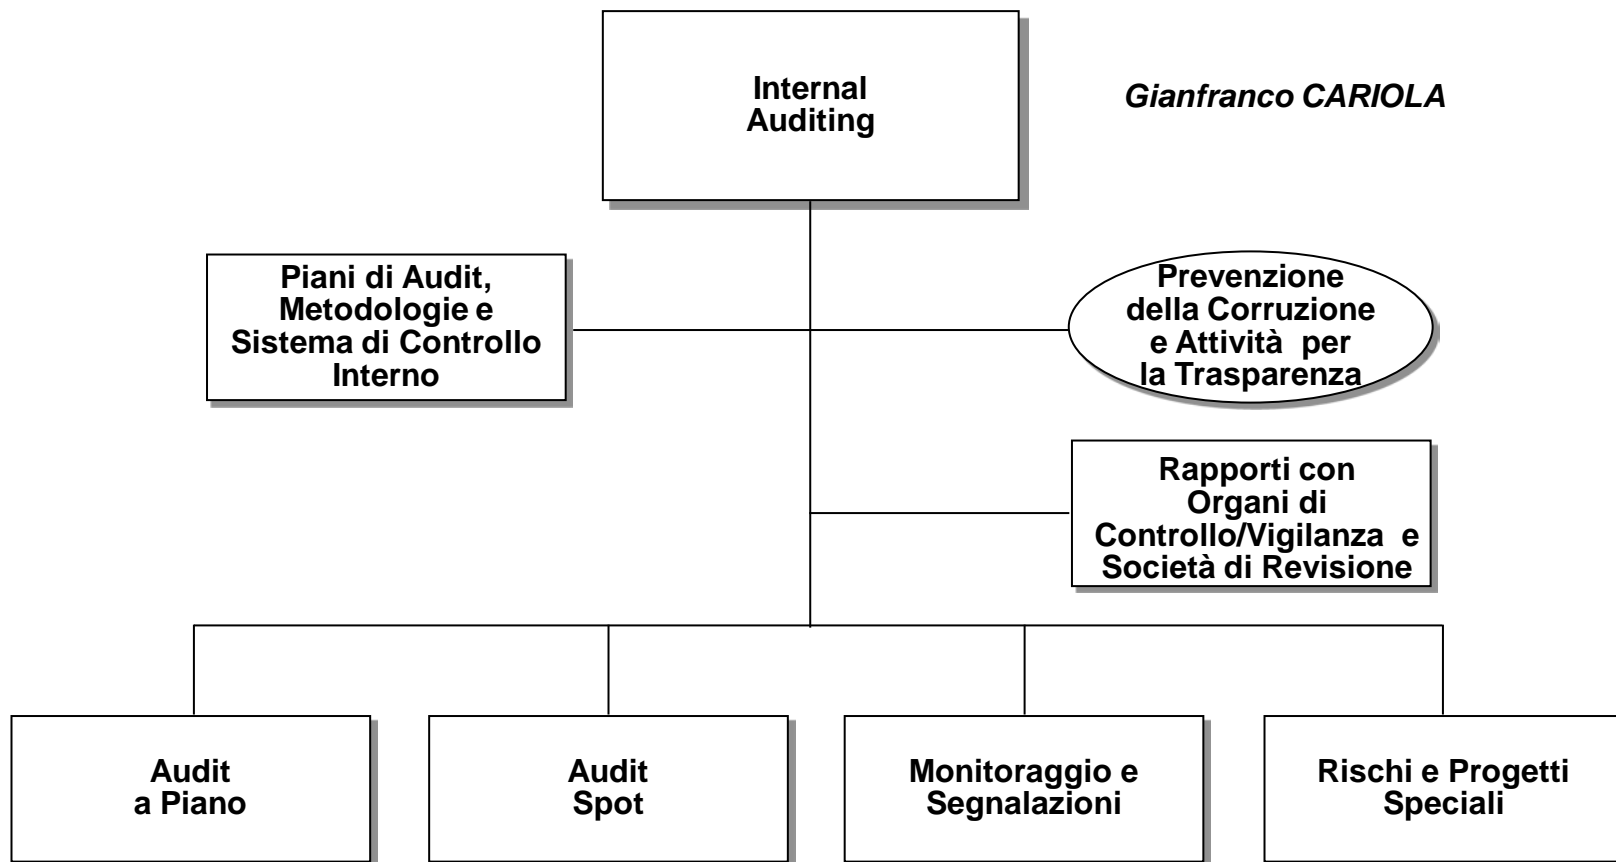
Internal Auditing

Gianfranco CARIOLA

Piani di Audit, Metodologie e Sistema di Controllo Interno

Prevenzione della Corruzione e Attività per la Trasparenza

Rapporti con Organi di Controllo/Vigilanza e Società di Revisione

Audit a Piano

Audit Spot

Monitoraggio e Segnalazioni

Rischi e Progetti Speciali